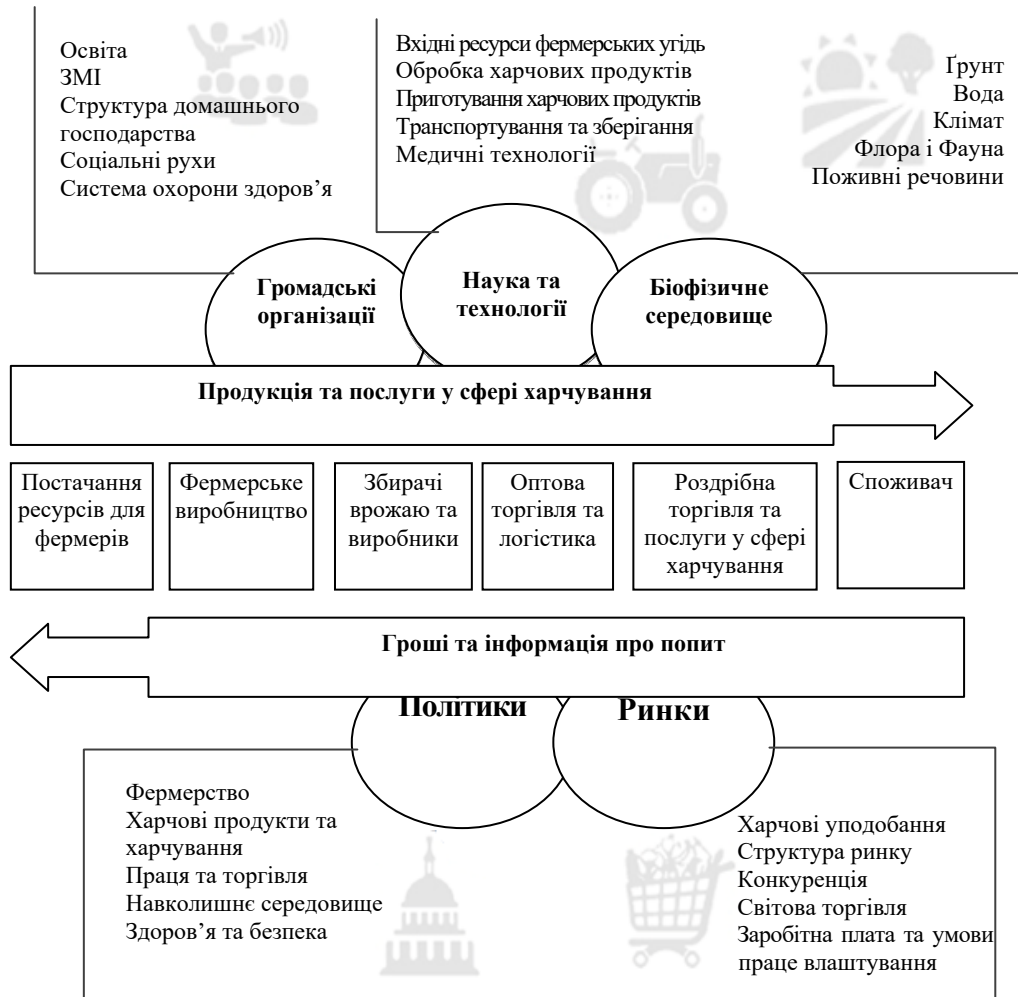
Освіта
ЗМІ
Структура домашнього господарства
Соціальні рухи
Система охорони здоров'я

Вхідні ресурси фермерських угідь
Обробка харчових продуктів
Приготування харчових продуктів
Транспортування та зберігання
Медичні технології

Ґрунт
Вода
Клімат
Флора і Фауна
Поживні речовини

Громадські організації

Наука та технології

Біофізичне середовище

Продукція та послуги у сфері харчування

Постачання ресурсів для фермерів

Фермерське виробництво

Збирачі врожаю та виробники

Оптова торгівля та логістика

Роздрібна торгівля та послуги у сфері харчування

Споживач

Гроші та інформація про попит

Політики

Ринки

Фермерство
Харчові продукти та харчування
Праця та торгівля
Навколишнє середовище
Здоров'я та безпека

Харчові уподобання
Структура ринку
Конкуренція
Світова торгівля
Заробітна плата та умови праце влаштування